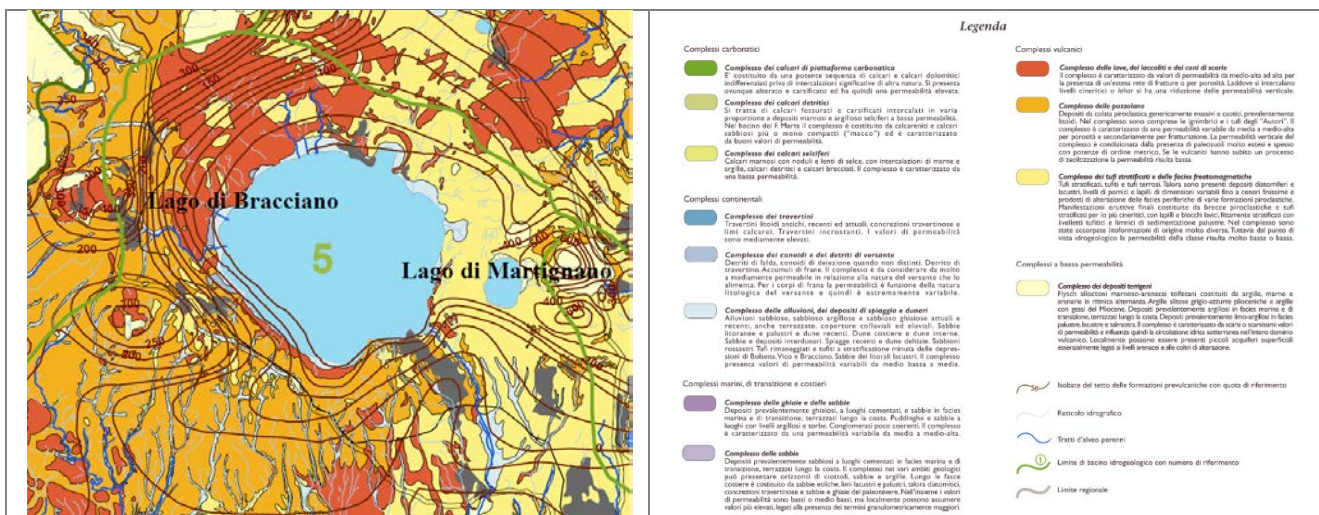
Lago di Bracciano

5

Lago di Martignano

250

200

300

250

300

Legenda

Complessi carbonatici

Complesso dei calcari di piattaforma carbonatica
E' costituito da una potente sequenza di calcari e calcari dolomitici indifferenziati privi di intercalazioni significative di altra natura. Si presenta ovunque alterato e carsificato ed ha quindi una permeabilità elevata.

Complesso dei calcari detritici
Si tratta di calcari fessurati e carsificati intercalati in varia proporzione a depositi marnosi e argilloso selciferi a bassa permeabilità. Nel bacino del F. Marta il complesso è costituito da calcareniti e calcari sabbiosi più o meno compatti ("macco") ed è caratterizzato da buoni valori di permeabilità.

Complesso dei calcari selciferi
Calcari marnosi con noduli e lenti di selce, con intercalazioni di marne e argille, calcari detritici e calcari brecciati. Il complesso è caratterizzato da una bassa permeabilità.

Complessi continentali

Complesso dei travertini
Travertini litoidi antichi, recenti ed attuali, concrezioni travertinose e limi calcarei. Travertini incrostanti. I valori di permeabilità sono mediamente elevati.

Complesso dei conoidi e dei detriti di versante
Detriti di falda, conoidi di deiezione quando non distinti. Detrito di travertino. Accumuli di frane. Il complesso è da considerare da molto a mediamente permeabile in relazione alla natura del versante che lo alimenta. Per i corpi di frana la permeabilità è funzione della natura litologica del versante e quindi è estremamente variabile.

Complesso delle alluvioni, dei depositi di spiaggia e dunari
Alluvioni sabbiose, sabbioso argillose e sabbioso ghiaiose attuali e recenti, anche terrazzate, coperture colluviali ed eluviali. Sabbie litoranee e palustri e dune recenti. Dune costiere e dune interne. Sabbie e depositi interdunari. Spiagge recenti e dune deltizie. Sabbioni rossastri. Tufi rimaneggiati e tufiti a stratificazione minuta delle depressioni di Bolsena, Vico e Bracciano. Sabbie dei litorali lacustri. Il complesso presenta valori di permeabilità variabili da medio bassa a media.

Complessi marini, di transizione e costieri

Complesso delle ghiaie e delle sabbie
Depositi prevalentemente ghiaiosi, a luoghi cementati, e sabbie in facies marina e di transizione, terrazzati lungo la costa. Puddinghe e sabbie a luoghi con livelli argillosi e torbe. Conglomerati poco coerenti. Il complesso è caratterizzato da una permeabilità variabile da medio a medio-alta.

Complesso delle sabbie
Depositi prevalentemente sabbiosi a luoghi cementati in facies marina e di transizione, terrazzati lungo la costa. Il complesso nei vari ambiti geologici può presentare orizzonti di ciottoli, sabbie e argille. Lungo le fasce costiere è costituito da sabbie eoliche, limi lacustri e palustri, talora diatomitici, concrezioni travertinose e sabbie e ghiaie del paleotevere. Nell'insieme i valori di permeabilità sono bassi o medio bassi, ma localmente possono assumere valori più elevati, legati alla presenza dei termini granulometricamente maggiori.

Complessi vulcanici

Complesso delle lave, dei laccoliti e dei coni di scorie
Il complesso è caratterizzato da valori di permeabilità da medio-alta ad alta per la presenza di un'estesa rete di fratture o per porosità. Laddove si intercalano livelli cineritici o lahar si ha una riduzione delle permeabilità verticale.

Complesso delle pozzolane
Depositi da colata piroclastica genericamente massivi e caotici, prevalentemente litoidi. Nel complesso sono comprese le ignimbriti e i tufi degli "Aucori". Il complesso è caratterizzato da una permeabilità variabile da media a medio-alta per porosità e secondariamente per fratturazione. La permeabilità verticale del complesso è condizionata dalla presenza di paleosuoli molto estesi e spessi con potenze di ordine metrico. Se le vulcaniti hanno subito un processo di zeolitizzazione la permeabilità risulta bassa.

Complesso dei tufi stratificati e delle facies freatomagmatiche
Tufi stratificati, tufiti e tufi terrosi. Talora sono presenti depositi diatomiferi e lacustri, livelli di pomici e lapilli di dimensioni variabili fino a ceneri finissime e prodotti di alterazione delle facies periferiche di varie formazioni piroclastiche. Manifestazioni finali costituite da brecce piroclastiche e tufi stratificati per lo più cineritici, con lapilli e blocchi lavici, fittamente stratificati con livelletti tufitici e limnici di sedimentazione palustre. Nel complesso sono state accorpate litoformazioni di origine molto diversa. Tuttavia dal punto di vista idrogeologico la permeabilità della classe risulta molto bassa o bassa.

Complessi a bassa permeabilità

Complesso dei depositi terrigeni
Flysch alloctoni marnoso-arenacei tolfetani costituiti da argille, marne e arenarie in ritmica alternanza. Argille siltose grigio-azzurre plioceniche e argille con gessi del Miocene. Depositi prevalentemente argillosi in facies marina e di transizione, terrazzati lungo la costa. Depositi prevalentemente limo-argillosi in facies palustre, lacustre e salmastra. Il complesso è caratterizzato da scarsi o scarsissimi valori di permeabilità e influenza quindi la circolazione idrica sotterranea nell'intero dominio vulcanico. Localmente possono essere presenti piccoli acquiferi superficiali essenzialmente legati ai livelli arenacei e alle coltri di alterazione.

50 Isobate del tetto delle formazioni prevulcaniche con quota di riferimento

Reticolo idrografico

Tratti d'alveo perenni

1 Limite di bacino idrogeologico con numero di riferimento

Limite regionale